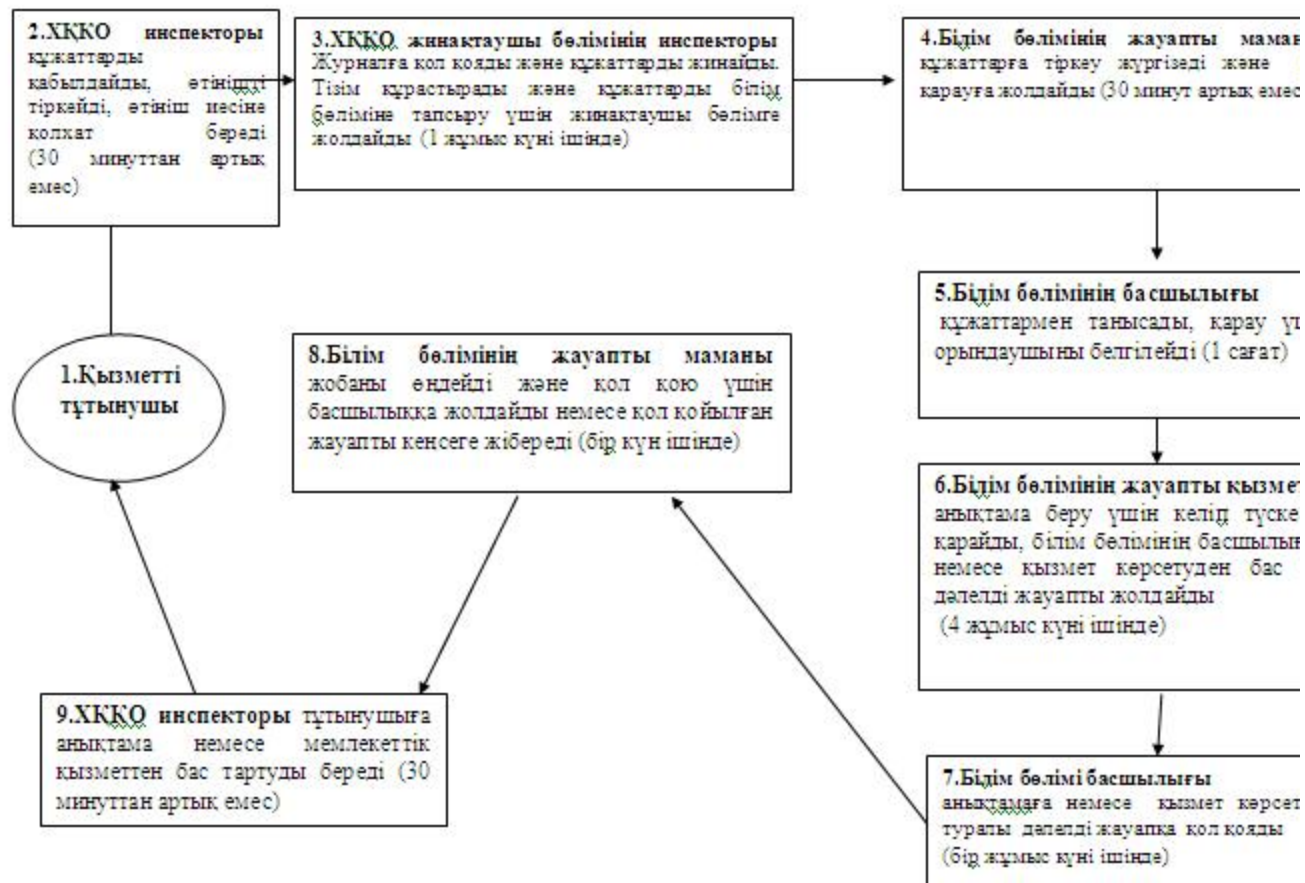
**2.ХҚКО инспекторы** құжаттарды қабылдайды, өтінішті тіркейді, өтініш иесіне қолхат береді (30 минуттан артық емес)

**3.ХҚКО жинақтаушы бөлімінің инспекторы** Журналға қол қояды және құжаттарды жинайды. Тізім құрастырады және құжаттарды білім бөліміне тапсыру үшін жинақтаушы бөлімге жолдайды (1 жұмыс күні ішінде)

**4.Білім бөлімінің жауапты маман** құжаттарға тіркеу жүргізеді және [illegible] қарауға жолдайды (30 минут артық емес

**5.Білім бөлімінің басшылығы** құжаттармен танысады, қарау үш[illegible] орындаушыны белгілейді (1 сағат)

**6.Білім бөлімінің жауапты қызмет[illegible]** анықтама беру үшін келіп түске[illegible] қарайды, білім бөлімінің басшылы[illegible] немесе қызмет көрсетуден бас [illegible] дәлелді жауапты жолдайды (4 жұмыс күні ішінде)

**7.Білім бөлімі басшылығы** анықтамаға немесе қызмет көрсет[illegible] туралы дәлелді жауапқа қол қояды (бір жұмыс күні ішінде)

**8.Білім бөлімінің жауапты маманы** жобаны өңдейді және қол қою үшін басшылыққа жолдайды немесе қол қойылған жауапты кеңсеге жібереді (бір күн ішінде)

**9.ХҚКО инспекторы** тұтынушыға анықтама немесе мемлекеттік қызметтен бас тартуды береді (30 минуттан артық емес)

**1.Қызметті тұтынушы**